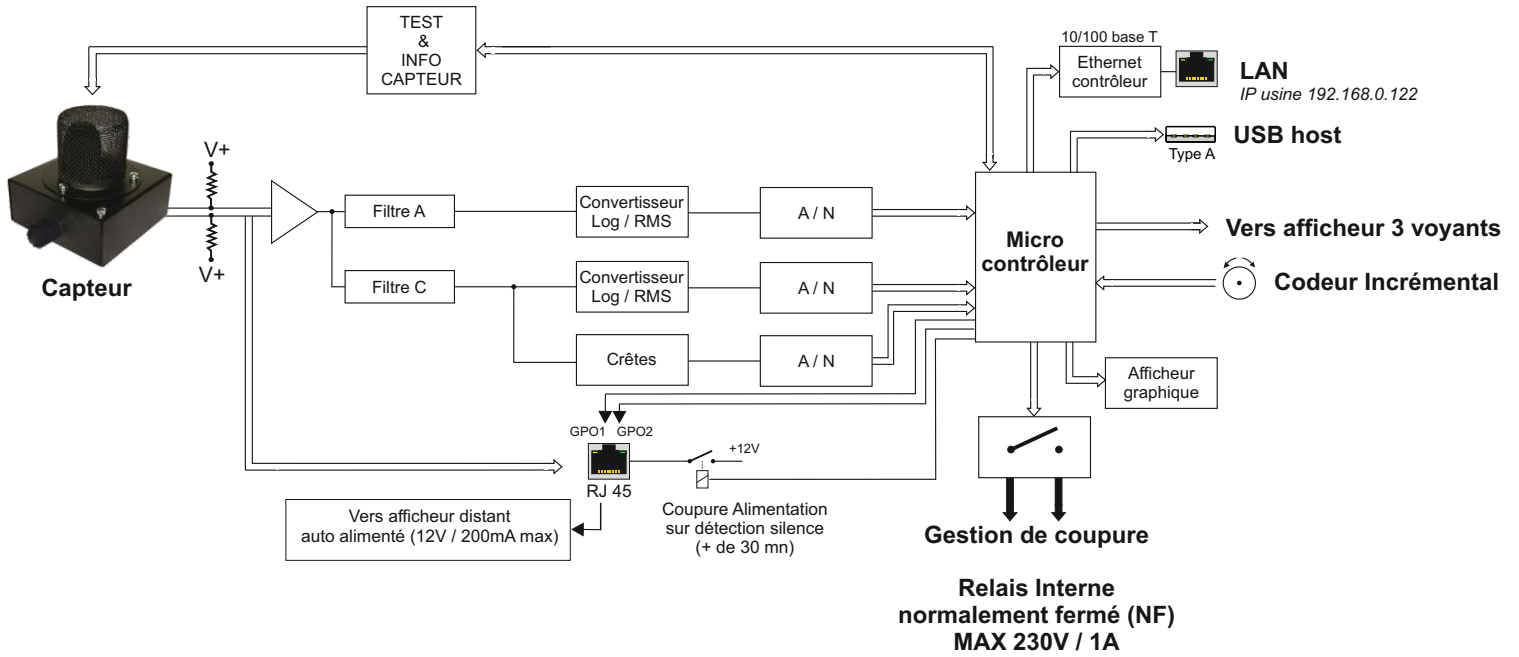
TEST
&
INFO
CAPTEUR

10/100 base T
Ethernet contrôleur

LAN
IP usine 192.168.0.122

USB host
Type A

V+
V+

Capteur

Filtre A
Filtre C

Convertisseur Log / RMS
Convertisseur Log / RMS
Crêtes

A / N
A / N
A / N

Micro contrôleur

Vers afficheur 3 voyants

Codeur Incrémental

Afficheur graphique

GPO1 GPO2
RJ 45
+12V

Vers afficheur distant auto alimenté (12V / 200mA max)

Coupure Alimentation sur détection silence (+ de 30 mn)

Gestion de coupure

Relais Interne
normalement fermé (NF)
MAX 230V / 1A